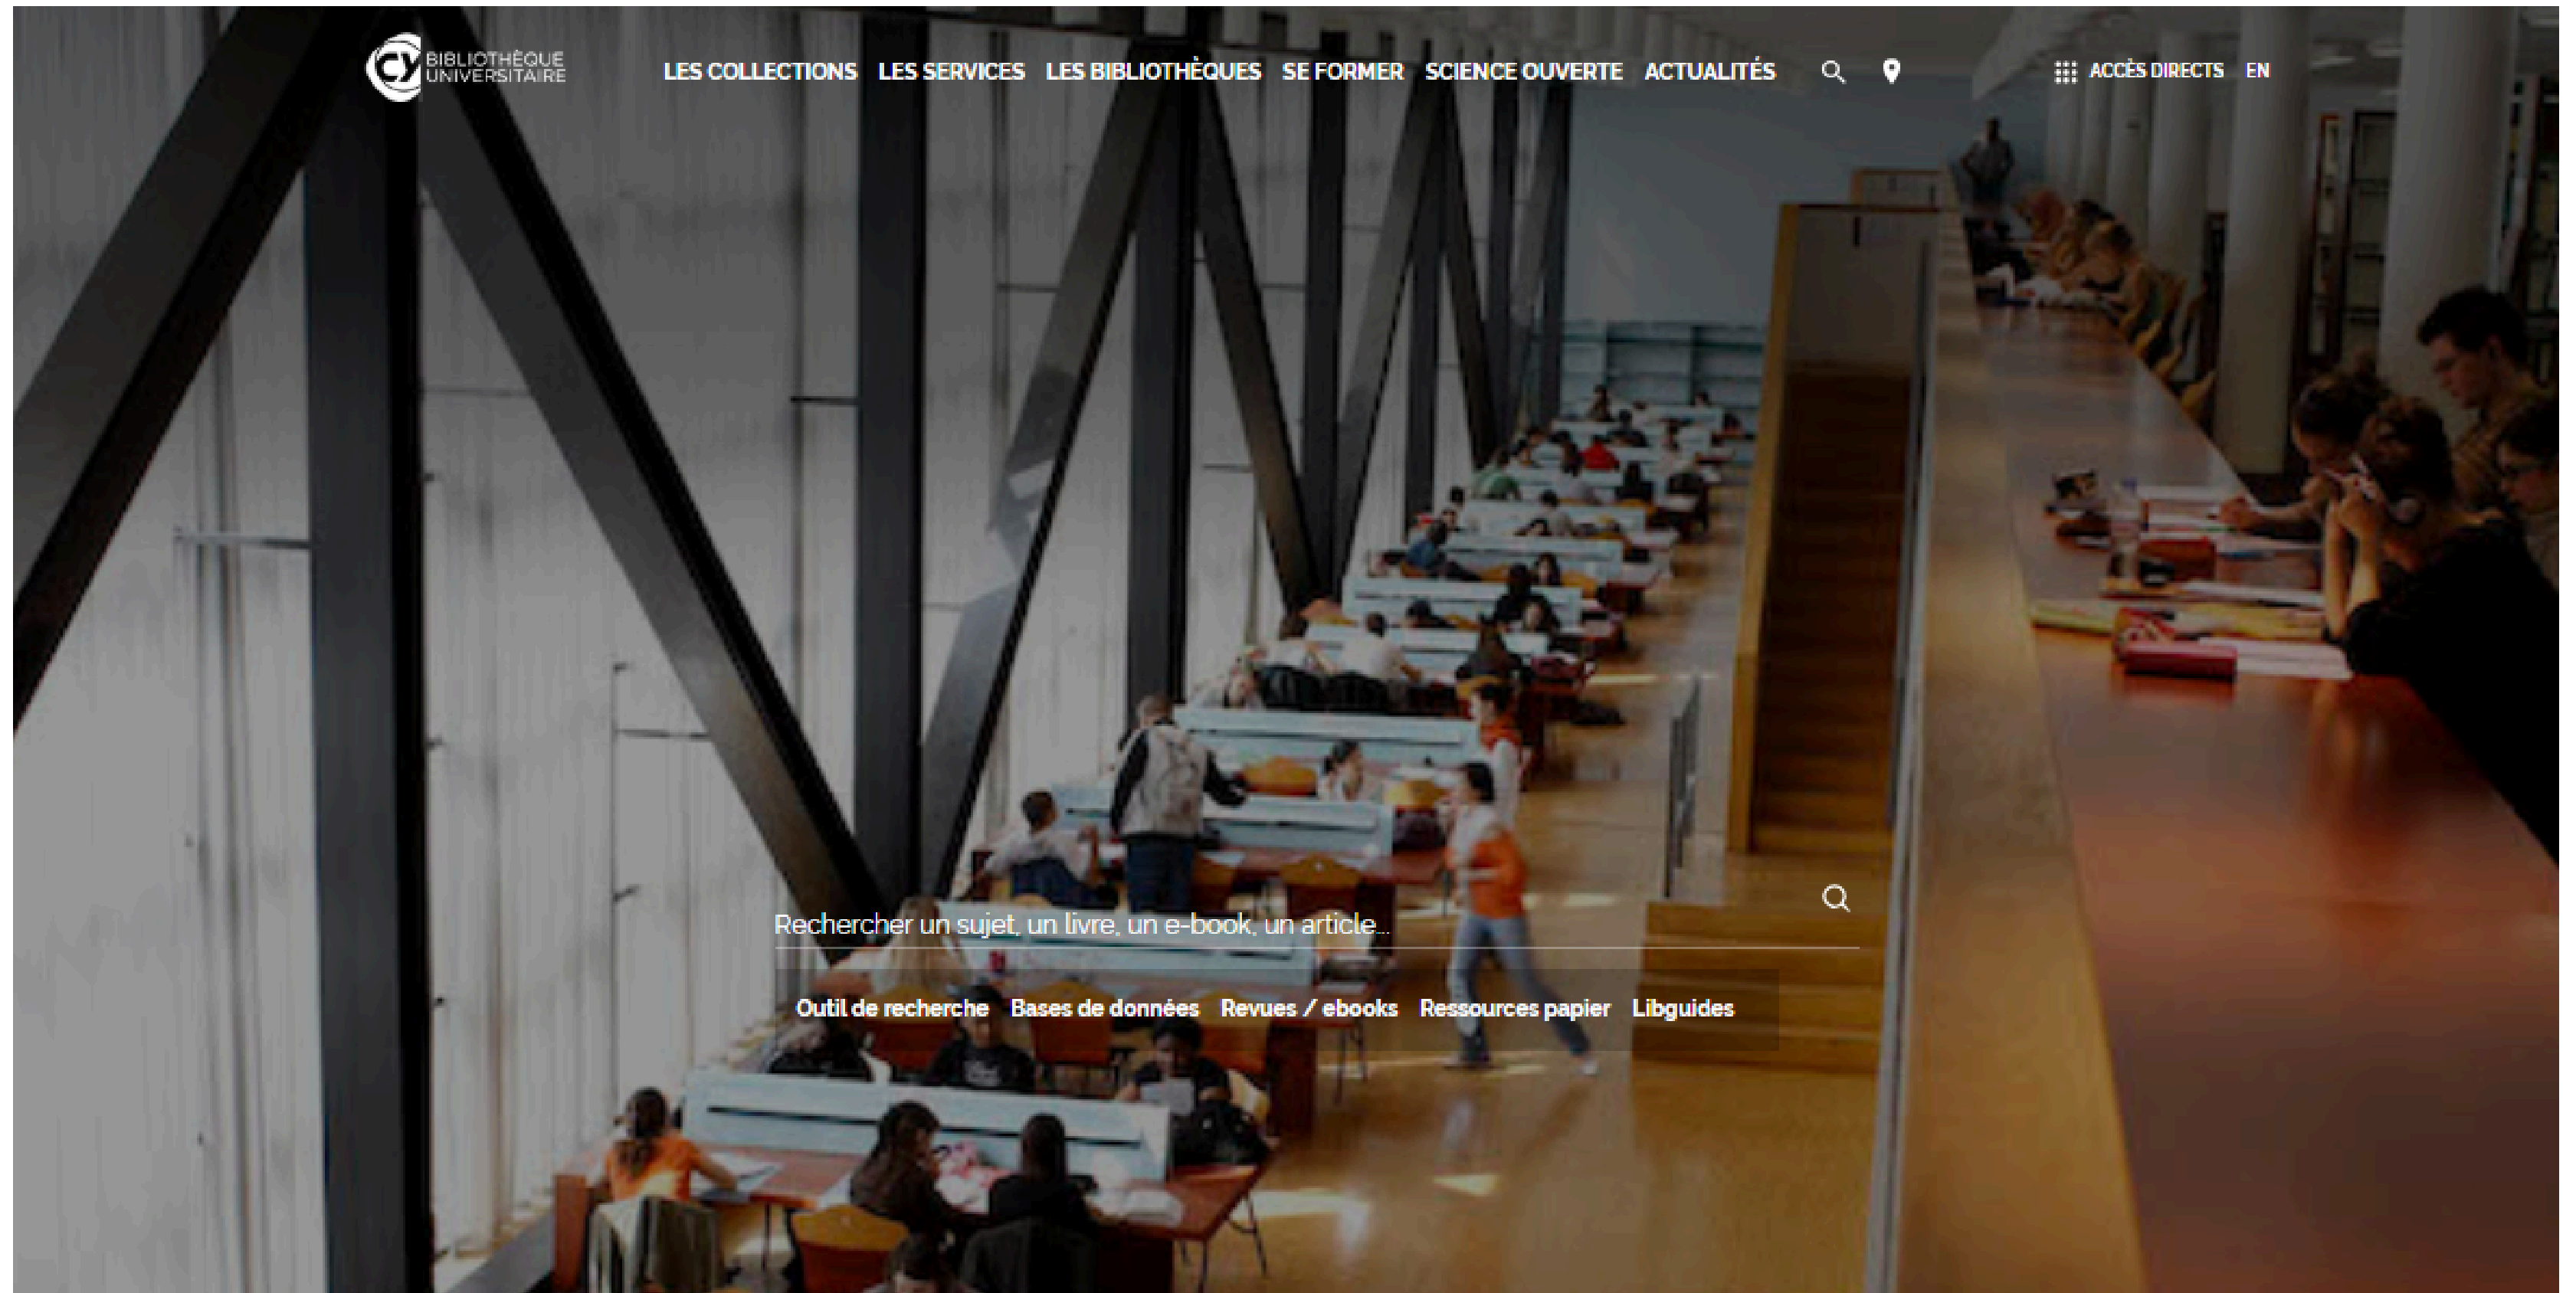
CY BIBLIOTHÈQUE UNIVERSITAIRE

LES COLLECTIONS LES SERVICES LES BIBLIOTHÈQUES SE FORMER SCIENCE OUVERTE ACTUALITÉS

ACCÈS DIRECTS EN

Rechercher un sujet, un livre, un e-book, un article...

Outil de recherche Bases de données Revues / ebooks Ressources papier Libguides